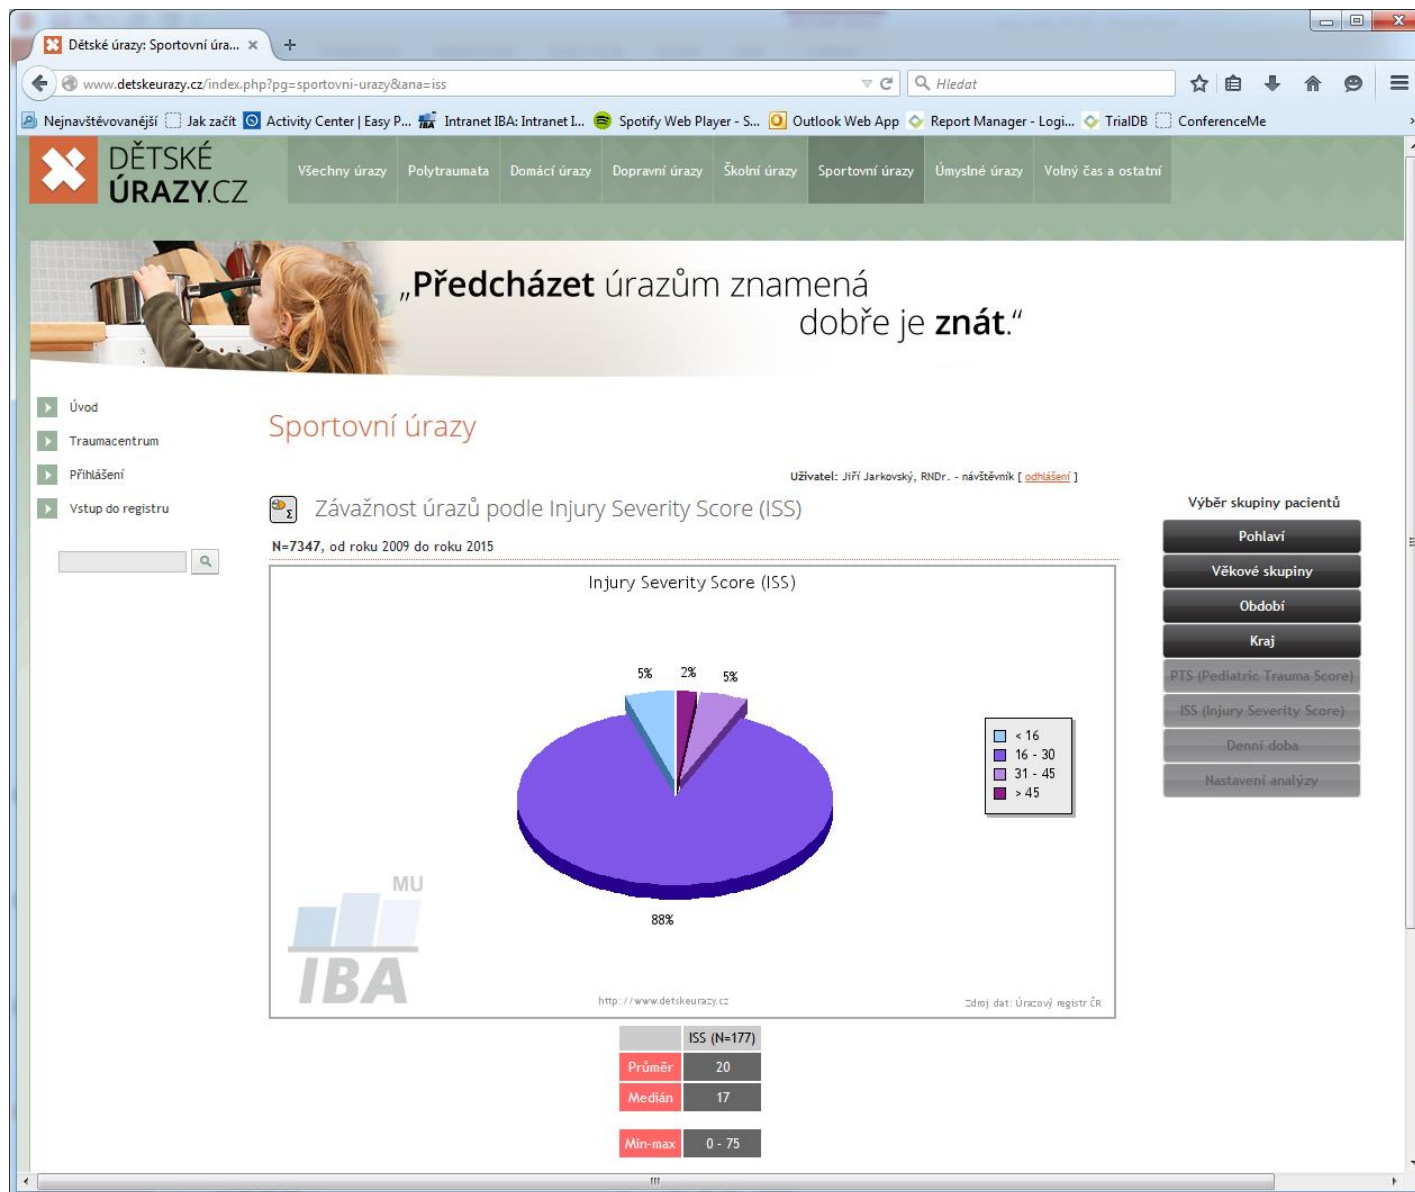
Dětské úrazy: Sportovní úra... ×

www.detskeurazy.cz/index.php?pg=sportovni-urazy&ana=iss

Hledat

Nejnavštěvovanější Jak začít Activity Center | Easy P... Intranet IBA: Intranet I... Spotify Web Player - S... Outlook Web App Report Manager - Logi... TrialDB ConferenceMe

DĚTSKÉ ÚRAZY.CZ

Všechny úrazy Polytraumata Domácí úrazy Dopravní úrazy Školní úrazy Sportovní úrazy Úmyslné úrazy Volný čas a ostatní

„Předcházet úrazům znamená dobře je znát."

Úvod
Traumacentrum
Přihlášení
Vstup do registru

Sportovní úrazy

Uživatel: Jiří Jarkovský, RNDr. - návštěvník [ odhlášení ]

Závažnost úrazů podle Injury Severity Score (ISS)

N=7347, od roku 2009 do roku 2015

Injury Severity Score (ISS)

5% 2% 5%

88%

< 16
16 - 30
31 - 45
> 45

MU
IBA

http://www.detskeurazy.cz

Zdroj dat: Úrazový registr ČR

| | ISS (N=177) |
|---|---|
| Průměr | 20 |
| Medián | 17 |
| Min-max | 0 - 75 |

Výběr skupiny pacientů

Pohlaví
Věkové skupiny
Období
Kraj
PTS (Pediatric Trauma Score)
ISS (Injury Severity Score)
Denní doba
Nastavení analýzy